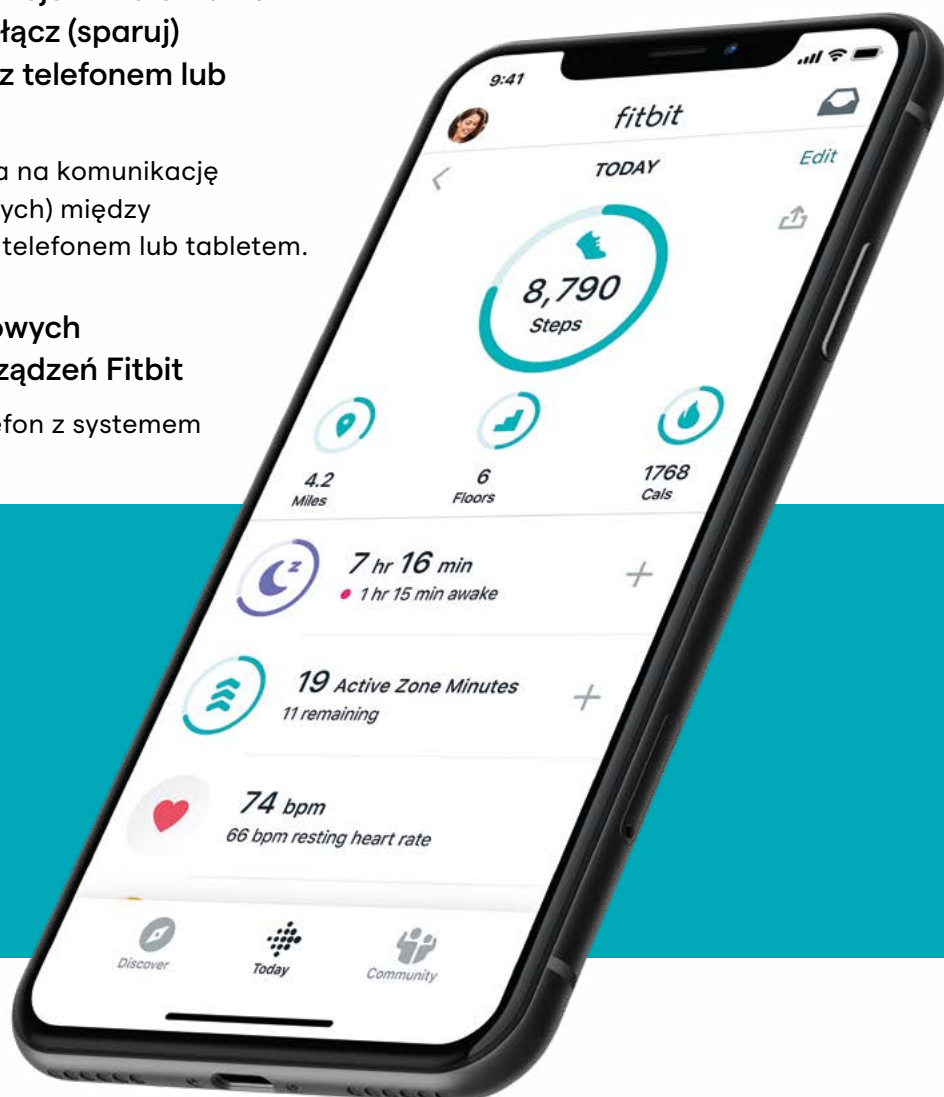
łącz (sparuj) z telefonem lub

a na komunikację ych) między telefonem lub tabletem.

owych ządzeń Fitbit

efon z systemem

9:41

fitbit

TODAY

Edit

8,790
Steps

4.2
Miles

6
Floors

1768
Cals

7 hr 16 min
1 hr 15 min awake

19 Active Zone Minutes
11 remaining

74 bpm
66 bpm resting heart rate

Discover

Today

Community